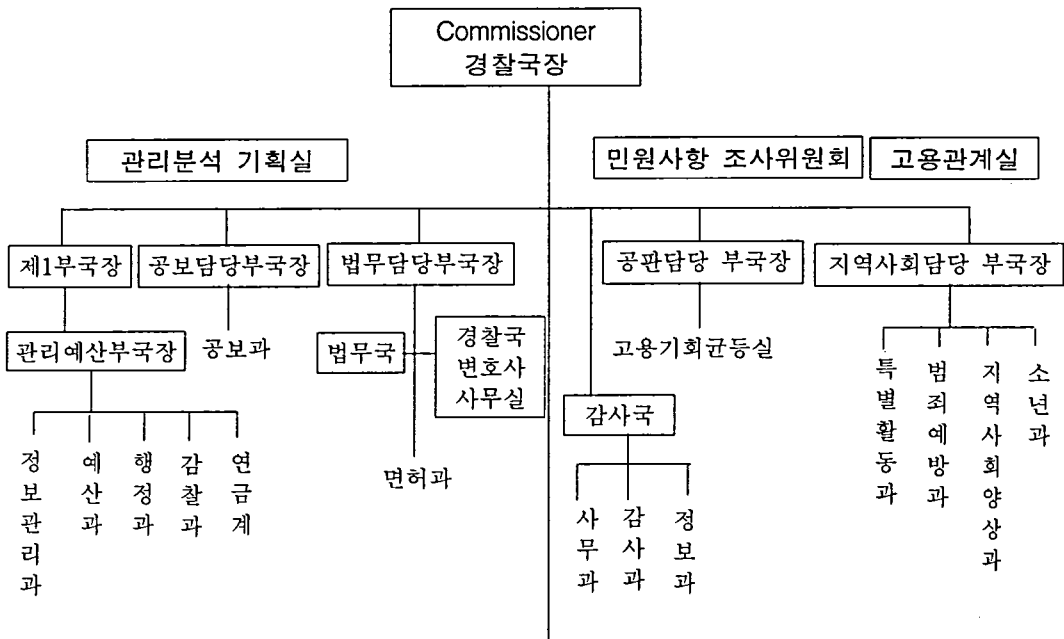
Commissioner
경찰국장

관리분석 기획실

민원사항 조사위원회

고용관계실

제1부국장

공보담당부국장

법무담당부국장

공판담당 부국장

지역사회담당 부국장

관리예산부국장

공보과

법무국

경찰국 변호사 사무실

고용기회균등실

정보관리과

예산과

행정과

감찰과

연금계

면허과

감사국

사무과

감사과

정보과

특별활동과

범죄예방과

지역사회양상과

소년과